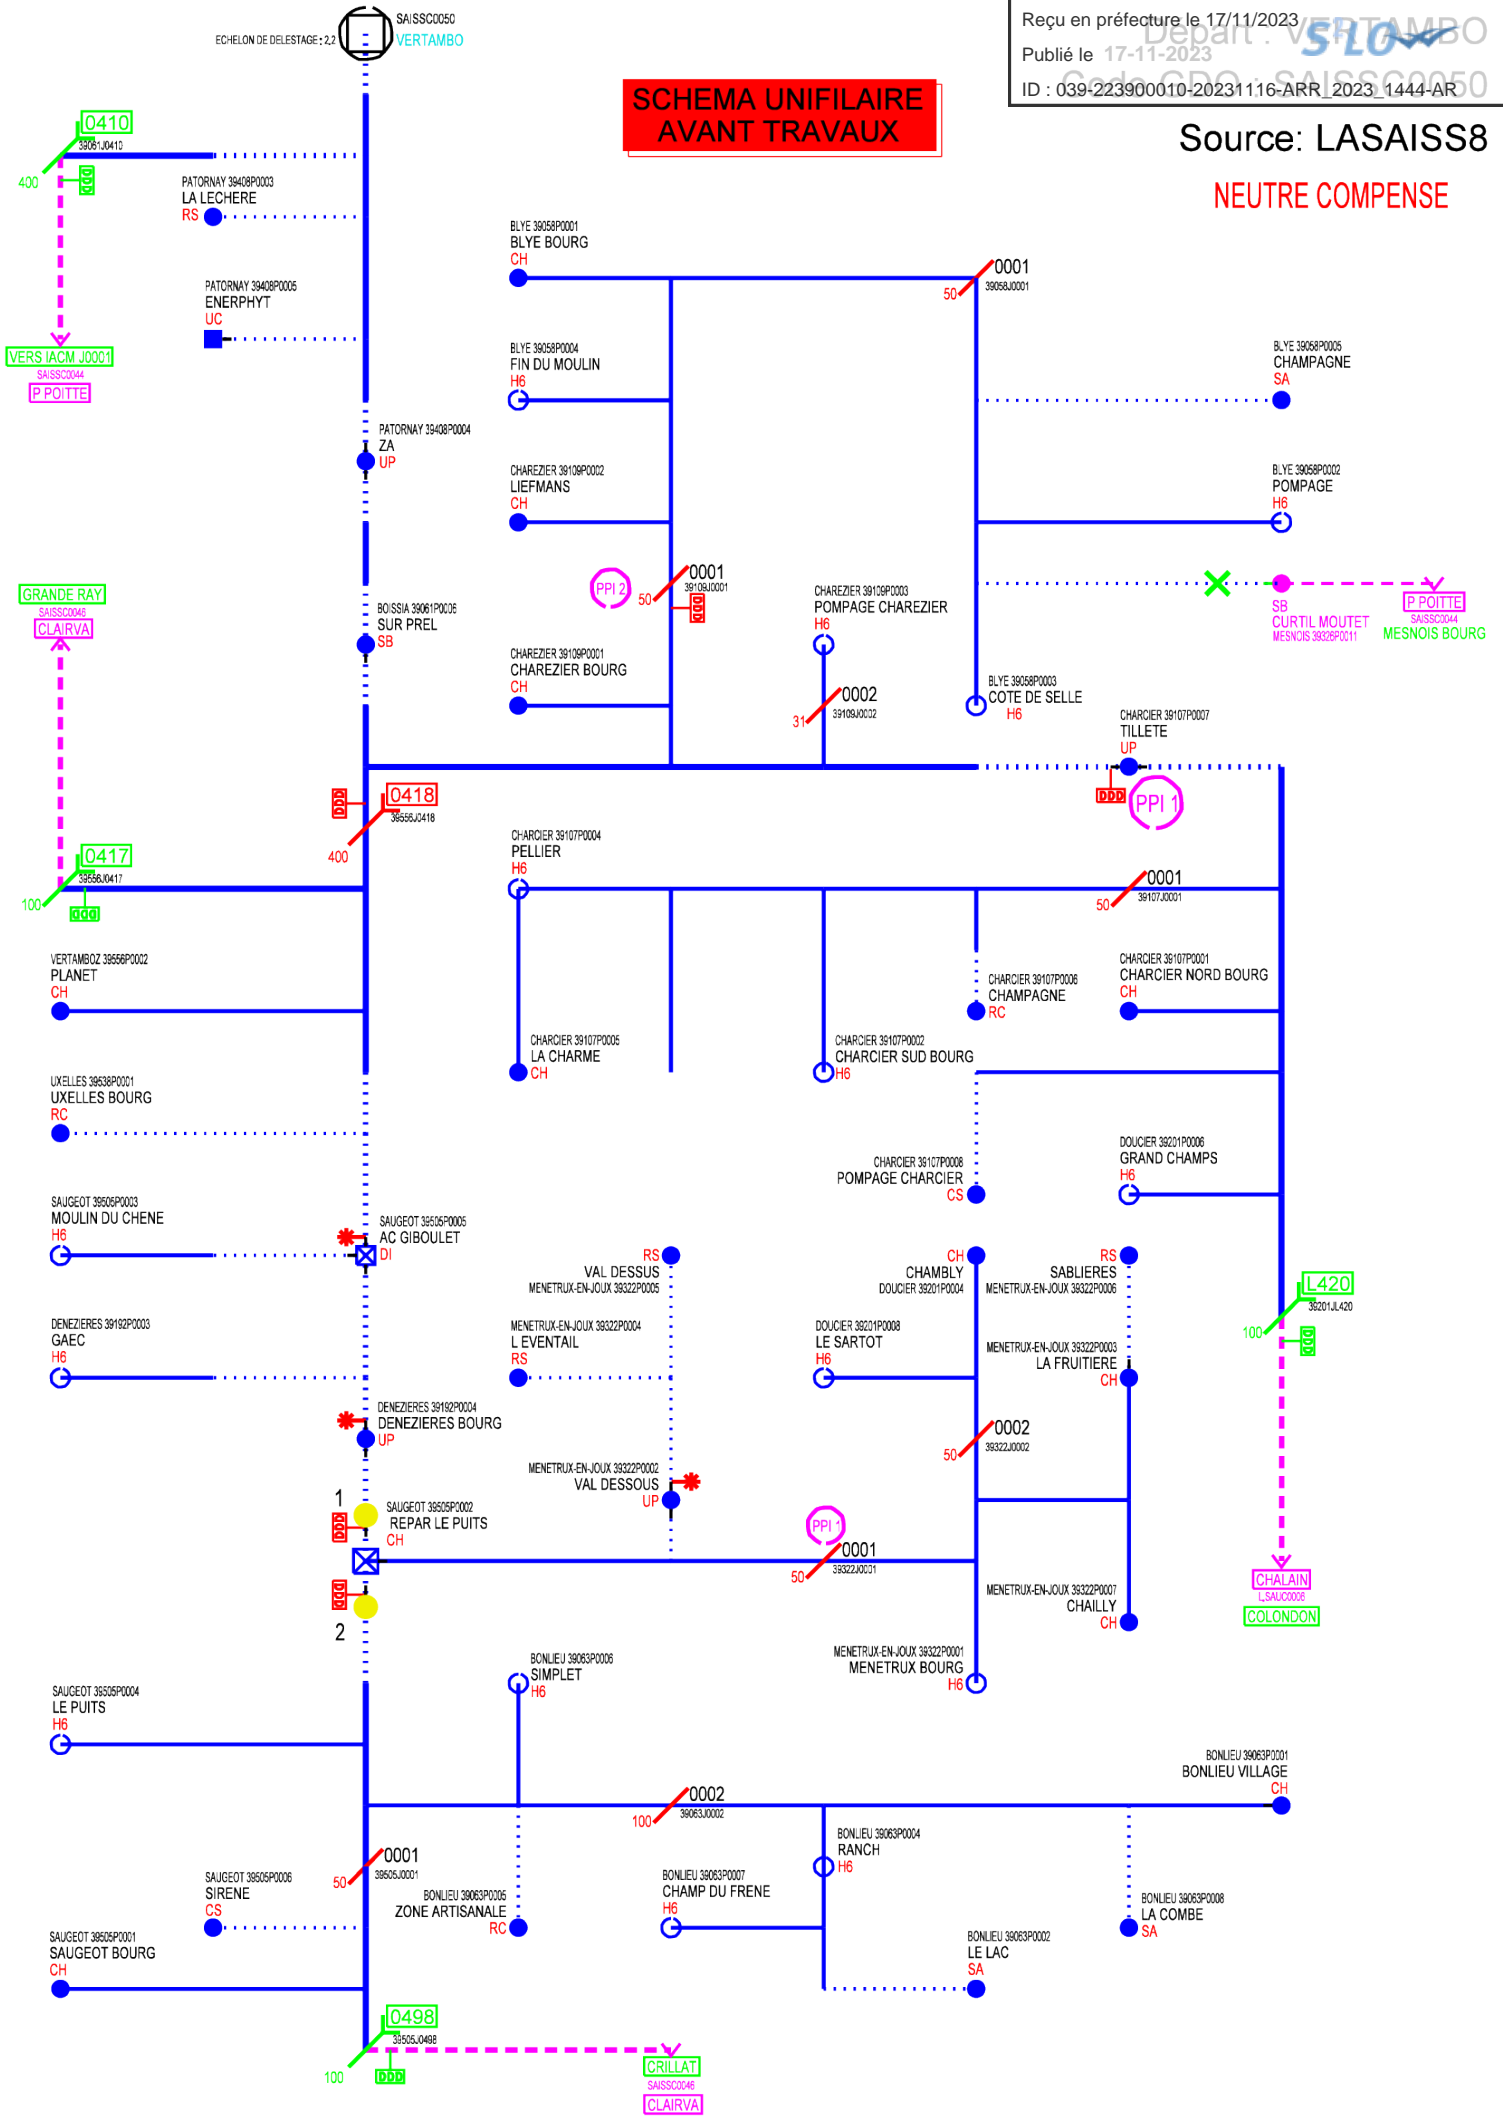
Reçu en préfecture le 17/11/2023
Publié le 17-11-2023
ID : 039-223900010-20231116-ARR_2023_1444-AR

Départ : VERTAMBO
Code GDO : SAISSC0050

Source: LASAISS8
NEUTRE COMPENSE

SCHEMA UNIFILAIRE AVANT TRAVAUX

SAISSC0050
ECHELON DE DELESTAGE : 2,2
VERTAMBO

0410
39061J0410
400

PATORNAY 39408P0003
LA LECHERE
RS

PATORNAY 39408P0005
ENERPHYT
UC

VERS IACM J0001
SAISSC0044
P POITTE

PATORNAY 39408P0004
ZA
UP

BOISSIA 39061P0005
SUR PREL
SB

GRANDE RAY
SAISSC0046
CLAIRVA

BLYE 39058P0001
BLYE BOURG
CH

0001
39058J0001
50

BLYE 39058P0004
FIN DU MOULIN
H6

CHAREZIER 39109P0002
LIEFMANS
CH

PPI 2
50
0001
39109J0001

CHAREZIER 39109P0001
CHAREZIER BOURG
CH

CHAREZIER 39109P0003
POMPAGE CHAREZIER
H6

0002
39109J0002
31

BLYE 39058P0005
CHAMPAGNE
SA

BLYE 39058P0002
POMPAGE
H6

SB
CURTIL MOUTET
MESNOIS 39326P0011

P POITTE
SAISSC0044
MESNOIS BOURG

BLYE 39058P0003
COTE DE SELLE
H6

CHARCIER 39107P0007
TILLETE
UP

PPI 1

0418
39556J0418
400

0417
39556J0417
100

CHARCIER 39107P0004
PELLIER
H6

0001
39107J0001
50

VERTAMBOZ 39556P0002
PLANET
CH

CHARCIER 39107P0006
CHAMPAGNE
RC

CHARCIER 39107P0001
CHARCIER NORD BOURG
CH

CHARCIER 39107P0005
LA CHARME
CH

CHARCIER 39107P0002
CHARCIER SUD BOURG
H6

UXELLES 39538P0001
UXELLES BOURG
RC

CHARCIER 39107P0008
POMPAGE CHARCIER
CS

DOUCIER 39201P0006
GRAND CHAMPS
H6

SAUGEOT 39505P0003
MOULIN DU CHENE
H6

SAUGEOT 39505P0005
AC GIBOULET
DI

RS
VAL DESSUS
MENETRUX-EN-JOUX 39322P0005

CH
CHAMBLY
DOUCIER 39201P0004

RS
SABLIERES
MENETRUX-EN-JOUX 39322P0006

L420
39201JL420
100

DENEZIERES 39192P0003
GAEC
H6

MENETRUX-EN-JOUX 39322P0004
L EVENTAIL
RS

DOUCIER 39201P0008
LE SARTOT
H6

MENETRUX-EN-JOUX 39322P0003
LA FRUITIERE
CH

DENEZIERES 39192P0004
DENEZIERES BOURG
UP

0002
39322J0002
50

MENETRUX-EN-JOUX 39322P0002
VAL DESSOUS
UP

1
SAUGEOT 39505P0002
REPAR LE PUITS
CH

PPI 1
0001
39322J0001
50

2

MENETRUX-EN-JOUX 39322P0007
CHAILLY
CH

CHALAIN
LSAUC0006
COLONDON

MENETRUX-EN-JOUX 39322P0001
MENETRUX BOURG
H6

BONLIEU 39063P0006
SIMPLET
H6

SAUGEOT 39505P0004
LE PUITS
H6

BONLIEU 39063P0001
BONLIEU VILLAGE
CH

0002
39063J0002
100

BONLIEU 39063P0004
RANCH
H6

0001
39505J0001
50

SAUGEOT 39505P0006
SIRENE
CS

BONLIEU 39063P0005
ZONE ARTISANALE
RC

BONLIEU 39063P0007
CHAMP DU FRENE
H6

BONLIEU 39063P0008
LA COMBE
SA

SAUGEOT 39505P0001
SAUGEOT BOURG
CH

BONLIEU 39063P0002
LE LAC
SA

0498
39505J0498
100

CRILLAT
SAISSC0046
CLAIRVA